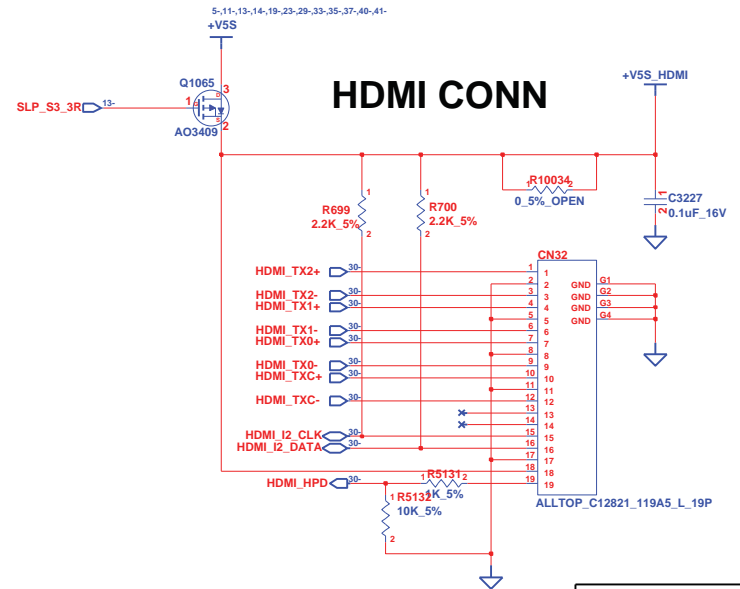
5-,11-,13-,14-,19-,23-,29-,33-,35-,37-,40-,41-
+V5S

HDMI CONN

+V5S_HDMI

Q1065
SLP_S3_3R 13- 1 3 2
AO3409

R10034
1 2
0_5%_OPEN

C3227
1 2
0.1uF_16V

R699
1
2.2K_5%
2

R700
1
2.2K_5%
2

CN32

HDMI_TX2+ 30- 1
2
HDMI_TX2- 30- 3
HDMI_TX1+ 30- 4
5
HDMI_TX1- 30- 6
HDMI_TX0+ 30- 7
8
HDMI_TX0- 30- 9
HDMI_TXC+ 30- 10
11
HDMI_TXC- 30- 12
13
14
HDMI_I2_CLK 30- 15
HDMI_I2_DATA 30- 16
17
18
HDMI_HPD 30- 19

1 2 3 4 5 6 7 8 9 10 11 12 13 14 15 16 17 18 19

GND G1
GND G2
GND G3
GND G4

R5131
1 2
1K_5%

R5132
1
10K_5%
2

ALLTOP_C12821_119A5_L_19P